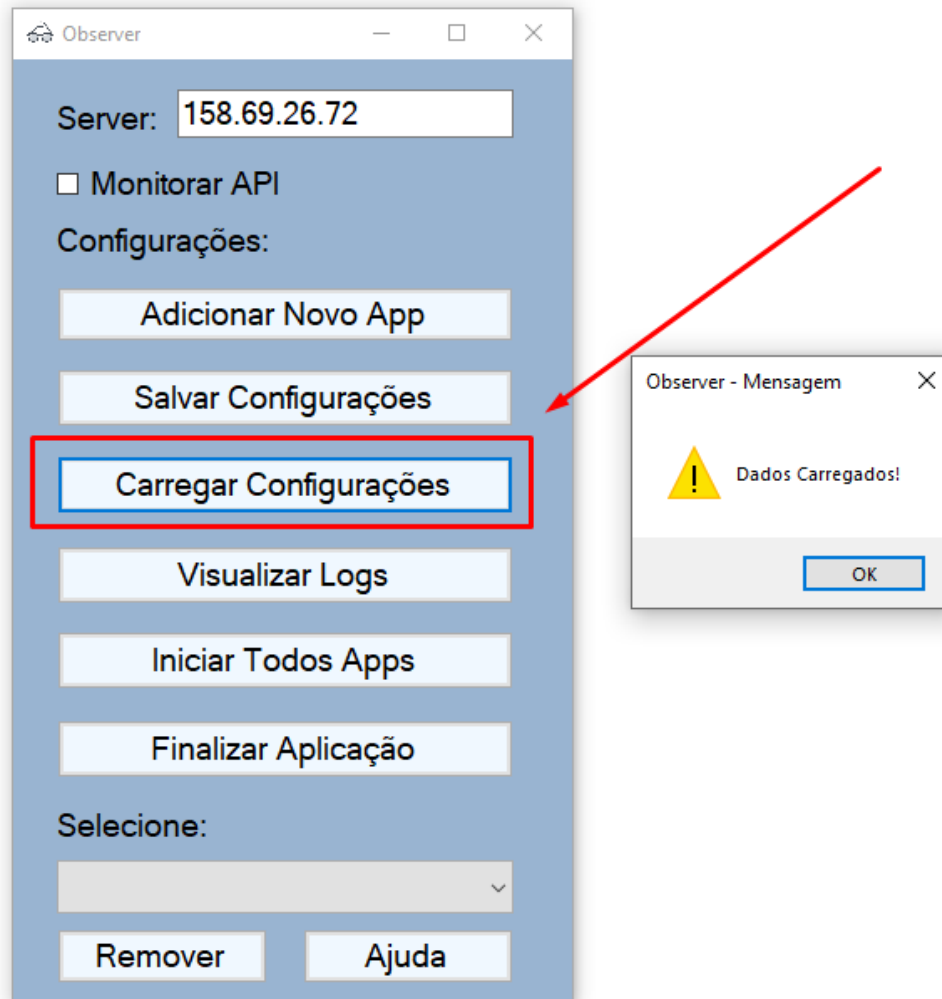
Observer

Server: 158.69.26.72

Monitorar API

Configurações:

Adicionar Novo App

Salvar Configurações

Carregar Configurações

Visualizar Logs

Iniciar Todos Apps

Finalizar Aplicação

Selecione:

Remover

Ajuda

Observer - Mensagem

Dados Carregados!

OK